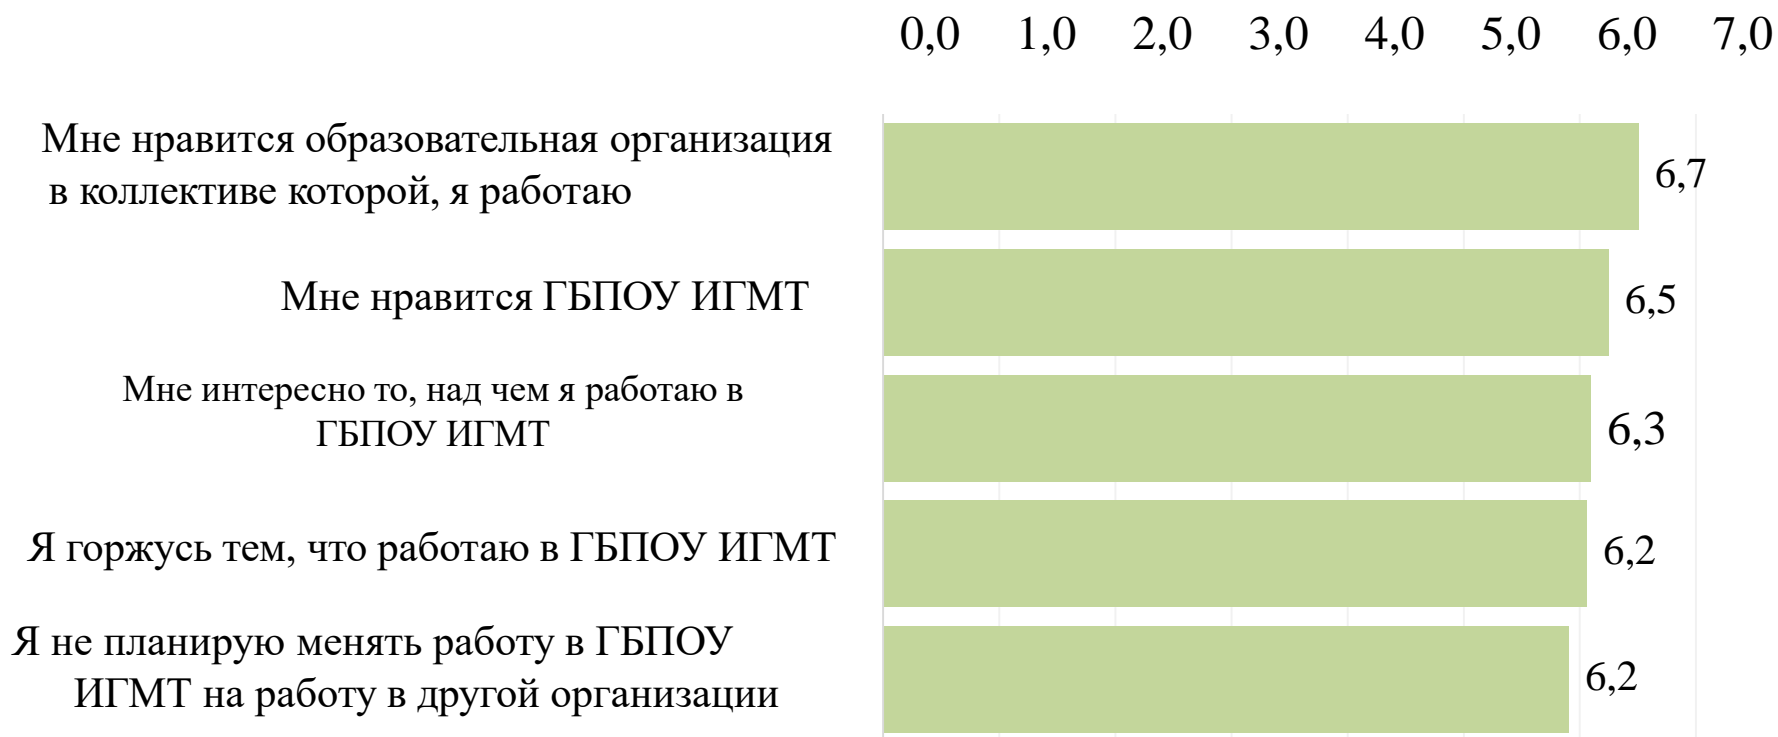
0,0 1,0 2,0 3,0 4,0 5,0 6,0 7,0

Мне нравится образовательная организация в коллективе которой, я работаю 6,7

Мне нравится ГБПОУ ИГМТ 6,5

Мне интересно то, над чем я работаю в ГБПОУ ИГМТ 6,3

Я горжусь тем, что работаю в ГБПОУ ИГМТ 6,2

Я не планирую менять работу в ГБПОУ ИГМТ на работу в другой организации 6,2